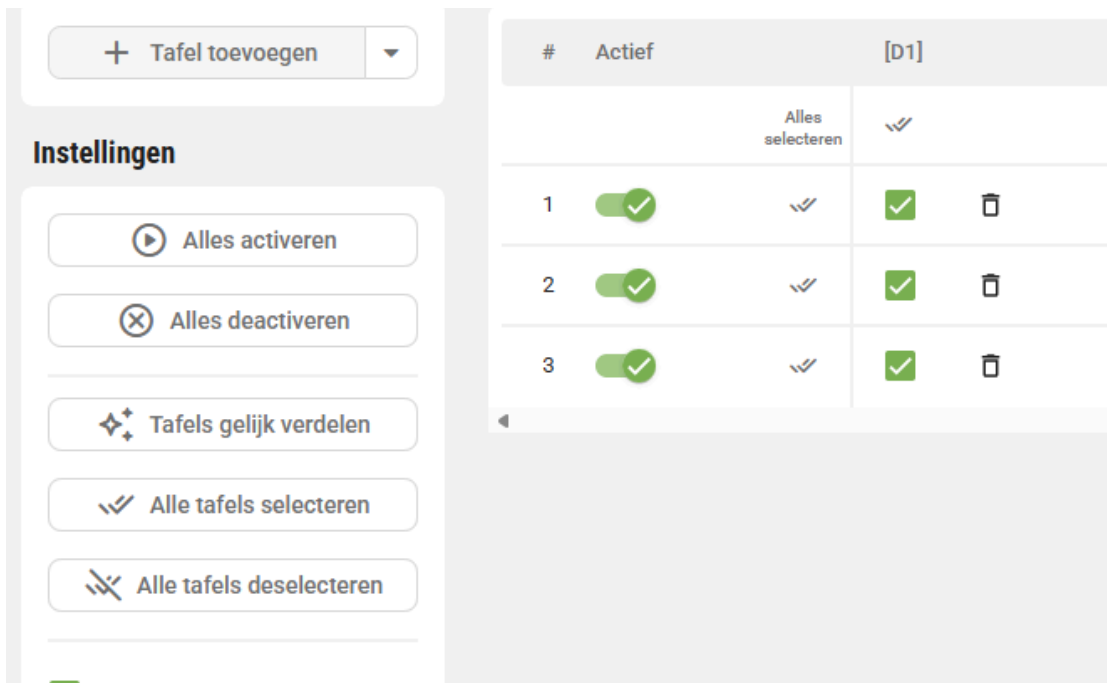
Tafel toevoegen

Instellingen

Alles activeren

Alles deactiveren

Tafels gelijk verdelen

Alle tafels selecteren

Alle tafels deselecteren

| # | Actief | | [D1] | |
|---|---|---|---|---|
| | | Alles selecteren | | |
| 1 | | | | |
| 2 | | | | |
| 3 | | | | |